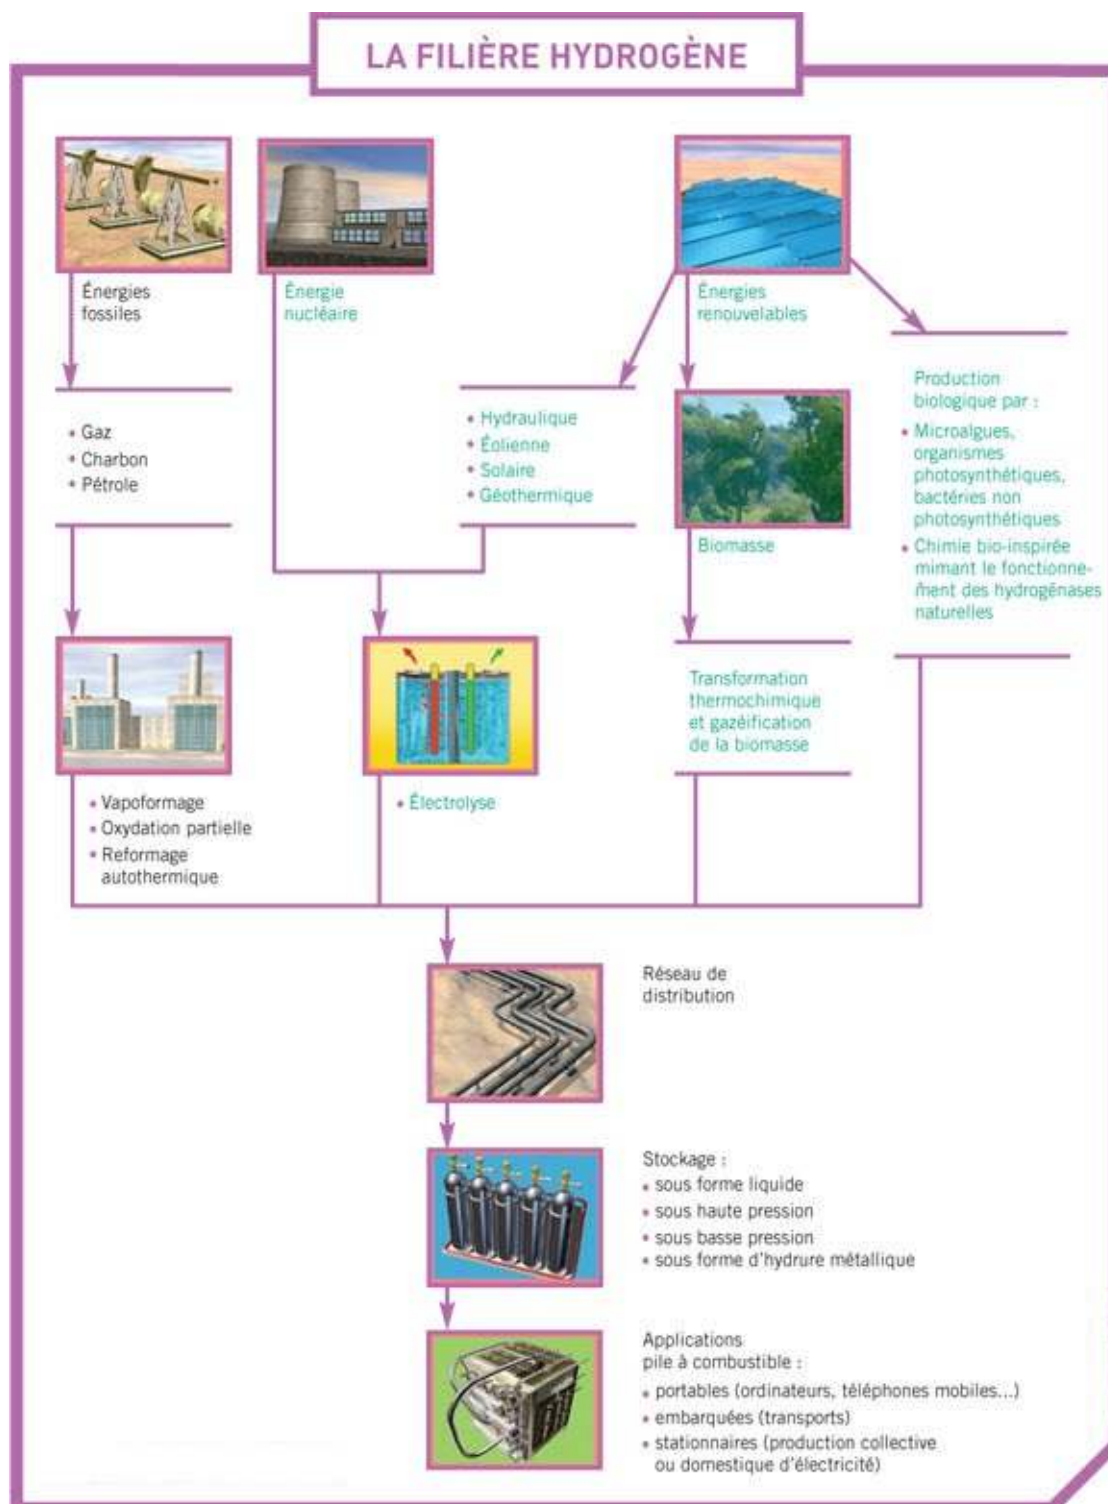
LA FILIÈRE HYDROGÈNE

Énergies fossiles

Énergie nucléaire

Énergies renouvelables

• Gaz
• Charbon
• Pétrole

• Hydraulique
• Éolienne
• Solaire
• Géothermique

Biomasse

Production biologique par :
• Microalgues, organismes photosynthétiques, bactéries non photosynthétiques
• Chimie bio-inspirée mimant le fonctionnement des hydrogénases naturelles

• Vapoformage
• Oxydation partielle
• Reformage autothermique

• Électrolyse

Transformation thermochimique et gazéification de la biomasse

Réseau de distribution

Stockage :
• sous forme liquide
• sous haute pression
• sous basse pression
• sous forme d'hydrure métallique

Applications pile à combustible :
• portables (ordinateurs, téléphones mobiles...)
• embarquées (transports)
• stationnaires (production collective ou domestique d'électricité)